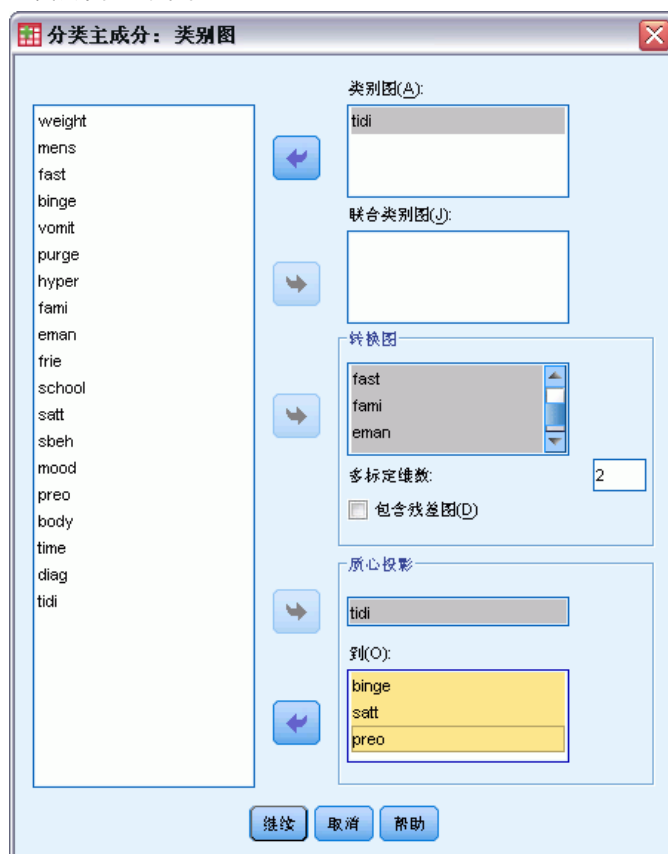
分类主成分：类别图

weight
mens
fast
binge
vomit
purge
hyper
fami
eman
frie
school
satt
sbeh
mood
preo
body
time
diag
tidi

类别图(A):
tidi

联合类别图(J):

转换图
fast
fami
eman

多标定维数: 2

包含残差图(D)

质心投影
tidi

到(O):
binge
satt
preo

继续 取消 帮助